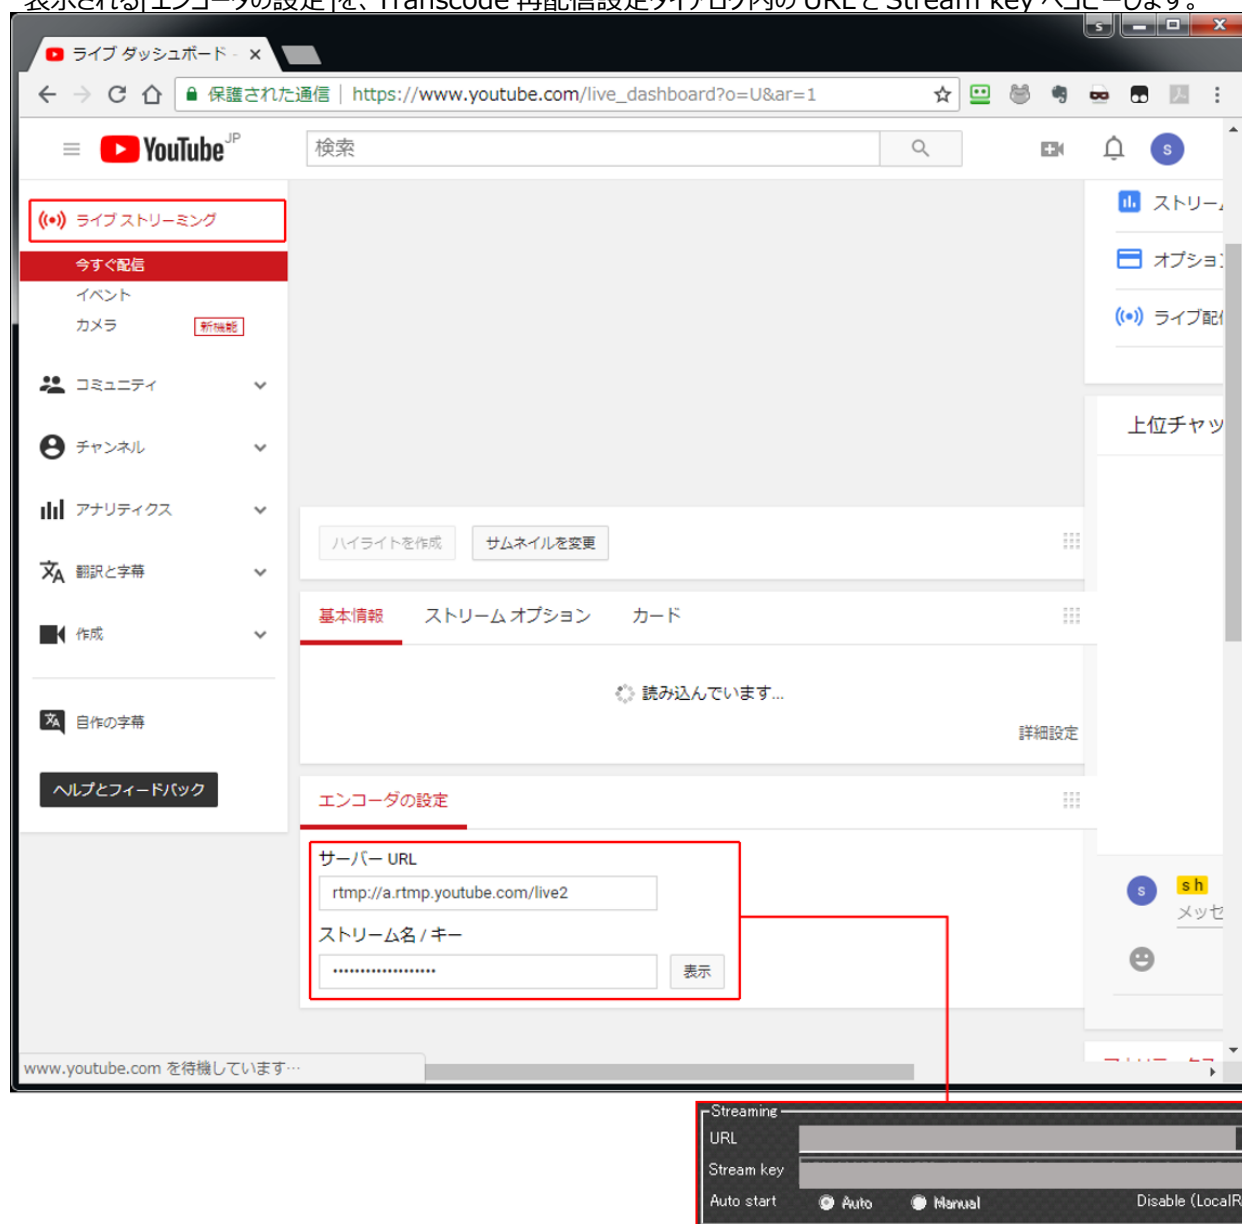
表示される[エンコーダの設定]を、Transcode 再配信設定ダイアログ内の URL と Stream key へコピーします。

ライブ ダッシュボード - ×

保護された通信 | https://www.youtube.com/live_dashboard?o=U&ar=1

YouTube JP

検索

s

ライブ ストリーミング

今すぐ配信

イベント

カメラ 新機能

コミュニティ

チャンネル

アナリティクス

翻訳と字幕

作成

自作の字幕

ヘルプとフィードバック

ストリー

オプショ

ライブ配

上位チャッ

ハイライトを作成 サムネイルを変更

基本情報 ストリーム オプション カード

読み込んでいます...

詳細設定

エンコーダの設定

サーバー URL

rtmp://a.rtmp.youtube.com/live2

ストリーム名 / キー

••••••••••••••••••• 表示

s sh

メッセ

www.youtube.com を待機しています...

Streaming

URL

Stream key

Auto start Auto Manual Disable (LocalR